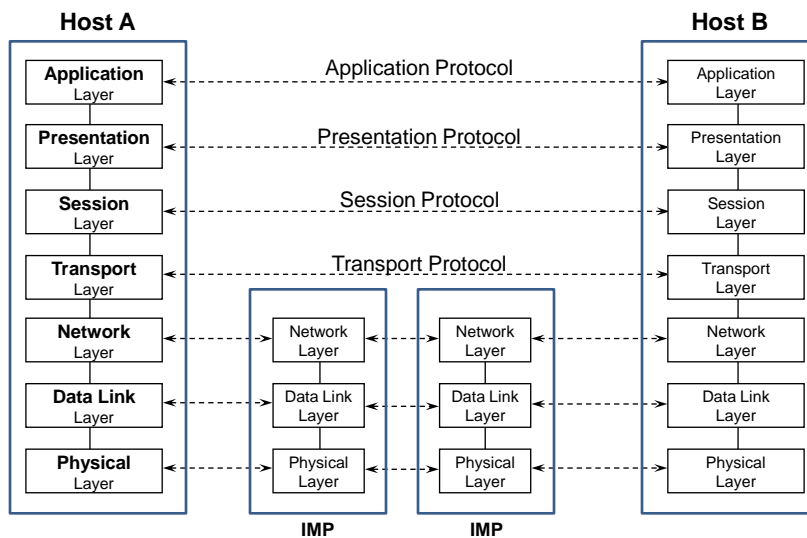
Host A

Host B

Application Layer

Application Protocol

Application Layer

Presentation Layer

Presentation Protocol

Presentation Layer

Session Layer

Session Protocol

Session Layer

Transport Layer

Transport Protocol

Transport Layer

Network Layer

Network Layer

Network Layer

Network Layer

Data Link Layer

Data Link Layer

Data Link Layer

Data Link Layer

Physical Layer

Physical Layer

Physical Layer

Physical Layer

IMP

IMP